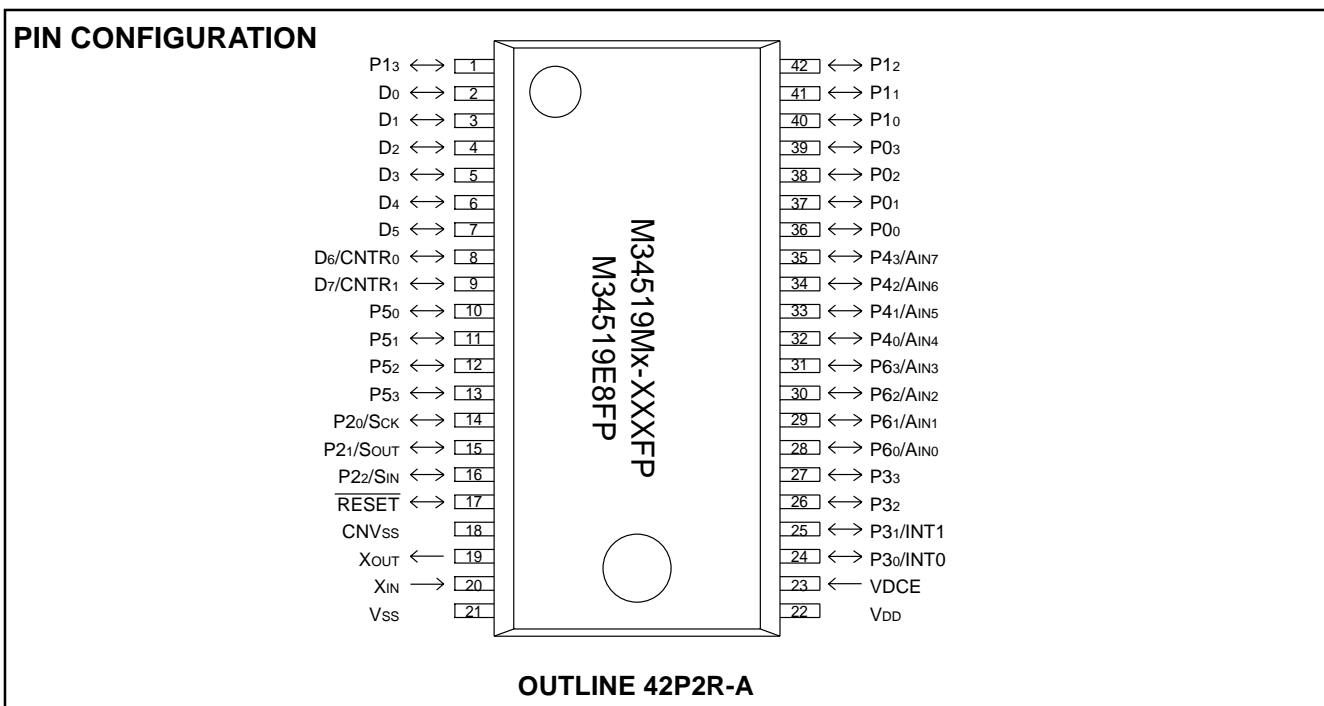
PIN CONFIGURATION

$P1_3 \leftrightarrow$ 1
$D_0 \leftrightarrow$ 2
$D_1 \leftrightarrow$ 3
$D_2 \leftrightarrow$ 4
$D_3 \leftrightarrow$ 5
$D_4 \leftrightarrow$ 6
$D_5 \leftrightarrow$ 7
$D_6/CNTR_0 \leftrightarrow$ 8
$D_7/CNTR_1 \leftrightarrow$ 9
$P5_0 \leftrightarrow$ 10
$P5_1 \leftrightarrow$ 11
$P5_2 \leftrightarrow$ 12
$P5_3 \leftrightarrow$ 13
$P2_0/S_{CK} \leftrightarrow$ 14
$P2_1/S_{OUT} \leftrightarrow$ 15
$P2_2/S_{IN} \leftrightarrow$ 16
$\overline{RESET} \leftrightarrow$ 17
$CNV_{SS}$ 18
$X_{OUT} \leftarrow$ 19
$X_{IN} \rightarrow$ 20
$V_{SS}$ 21

M34519Mx-XXXFP
M34519E8FP

42 $\leftrightarrow P1_2$
41 $\leftrightarrow P1_1$
40 $\leftrightarrow P1_0$
39 $\leftrightarrow P0_3$
38 $\leftrightarrow P0_2$
37 $\leftrightarrow P0_1$
36 $\leftrightarrow P0_0$
35 $\leftrightarrow P4_3/A_{IN7}$
34 $\leftrightarrow P4_2/A_{IN6}$
33 $\leftrightarrow P4_1/A_{IN5}$
32 $\leftrightarrow P4_0/A_{IN4}$
31 $\leftrightarrow P6_3/A_{IN3}$
30 $\leftrightarrow P6_2/A_{IN2}$
29 $\leftrightarrow P6_1/A_{IN1}$
28 $\leftrightarrow P6_0/A_{IN0}$
27 $\leftrightarrow P3_3$
26 $\leftrightarrow P3_2$
25 $\leftrightarrow P3_1/INT1$
24 $\leftrightarrow P3_0/INT0$
23 $\leftarrow$ VDCE
22 $V_{DD}$

OUTLINE 42P2R-A